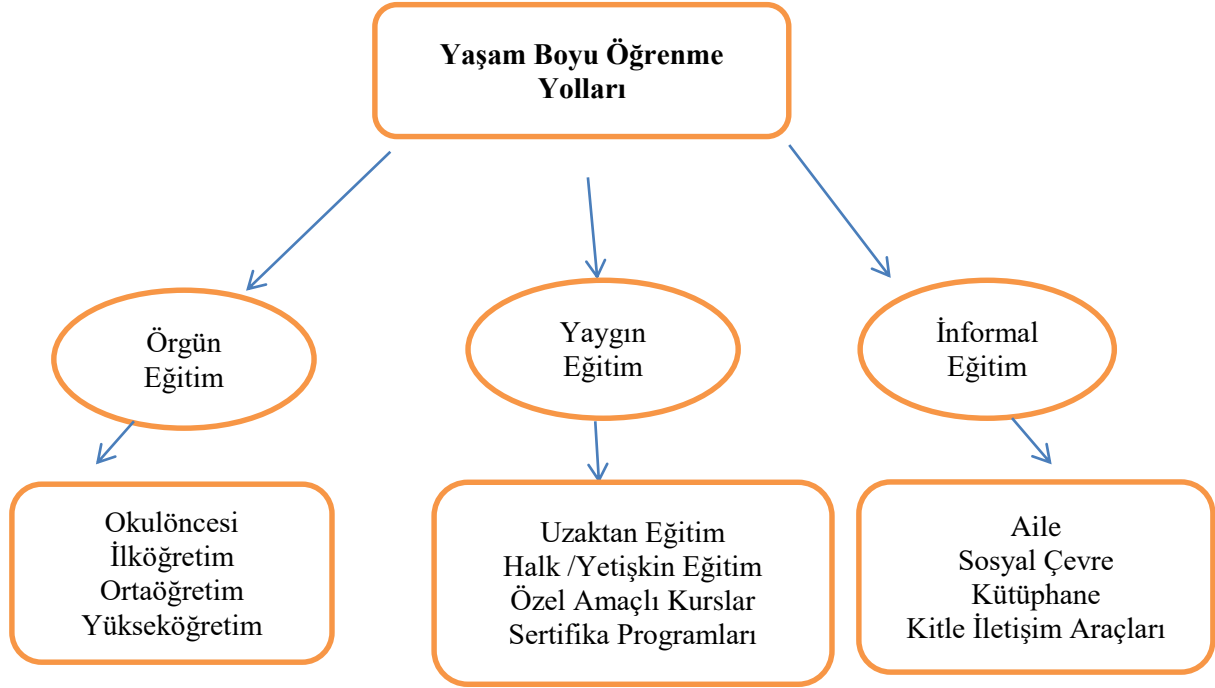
Yaşam Boyu Öğrenme Yolları

Örgün Eğitim

Yaygın Eğitim

İnformal Eğitim

Okulöncesi
İlköğretim
Ortaöğretim
Yükseköğretim

Uzaktan Eğitim
Halk /Yetişkin Eğitim
Özel Amaçlı Kurslar
Sertifika Programları

Aile
Sosyal Çevre
Kütüphane
Kitle İletişim Araçları